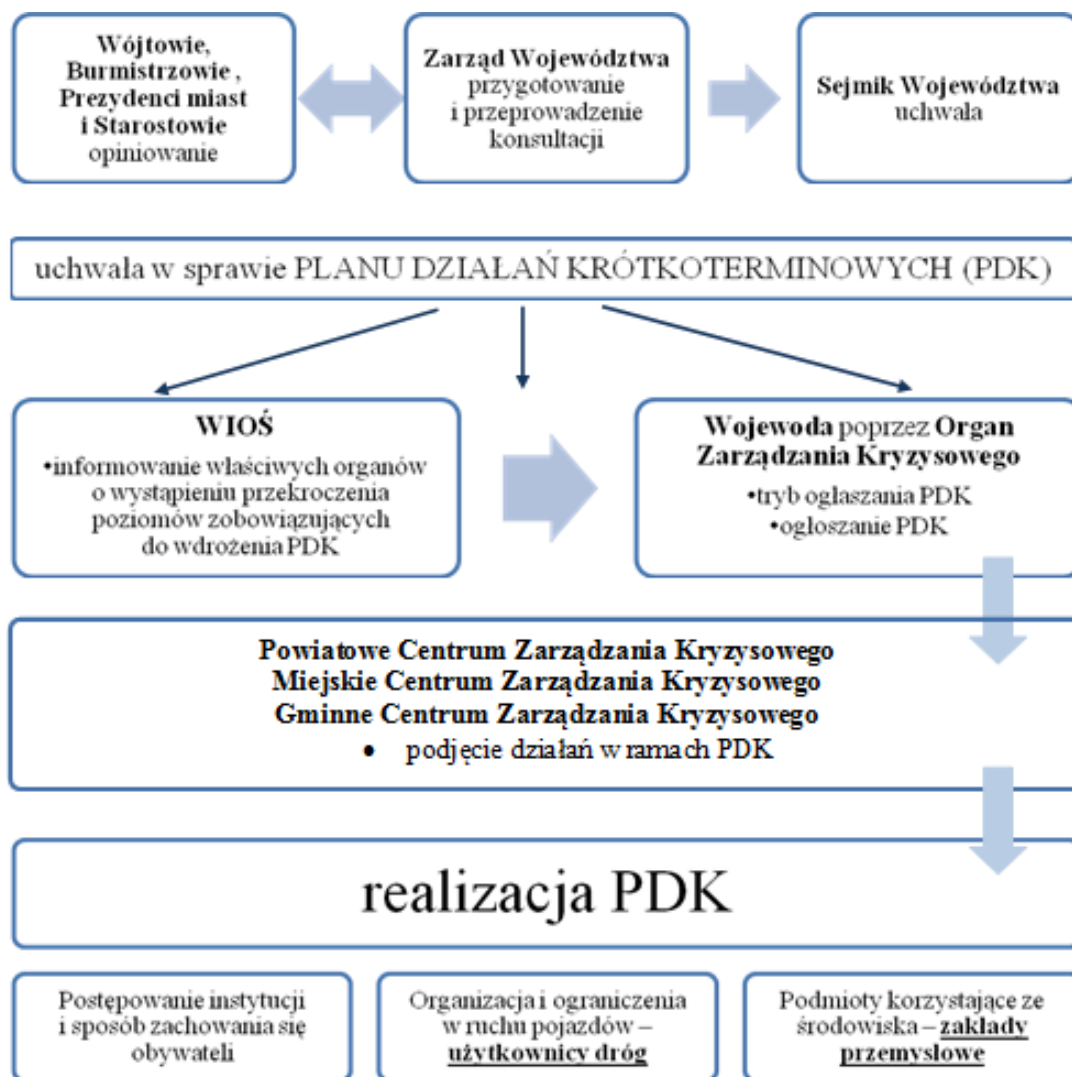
Wójtowie, Burmistrzowie , Prezydenci miast i Starostowie opiniowanie

Zarząd Województwa przygotowanie i przeprowadzenie konsultacji

Sejmik Województwa uchwała

uchwała w sprawie PLANU DZIAŁAŃ KRÓTKOTERMINOWYCH (PDK)

WIOŚ
•informowanie właściwych organów o wystąpieniu przekroczenia poziomów zobowiązujących do wdrożenia PDK

Wojewoda poprzez Organ Zarządzania Kryzysowego
•tryb ogłaszania PDK
•ogłoszanie PDK

Powiatowe Centrum Zarządzania Kryzysowego
Miejskie Centrum Zarządzania Kryzysowego
Gminne Centrum Zarządzania Kryzysowego
• podjęcie działań w ramach PDK

realizacja PDK

Postępowanie instytucji i sposób zachowania się obywateli

Organizacja i ograniczenia w ruchu pojazdów – użytkownicy dróg

Podmioty korzystające ze środowiska – zakłady przemysłowe